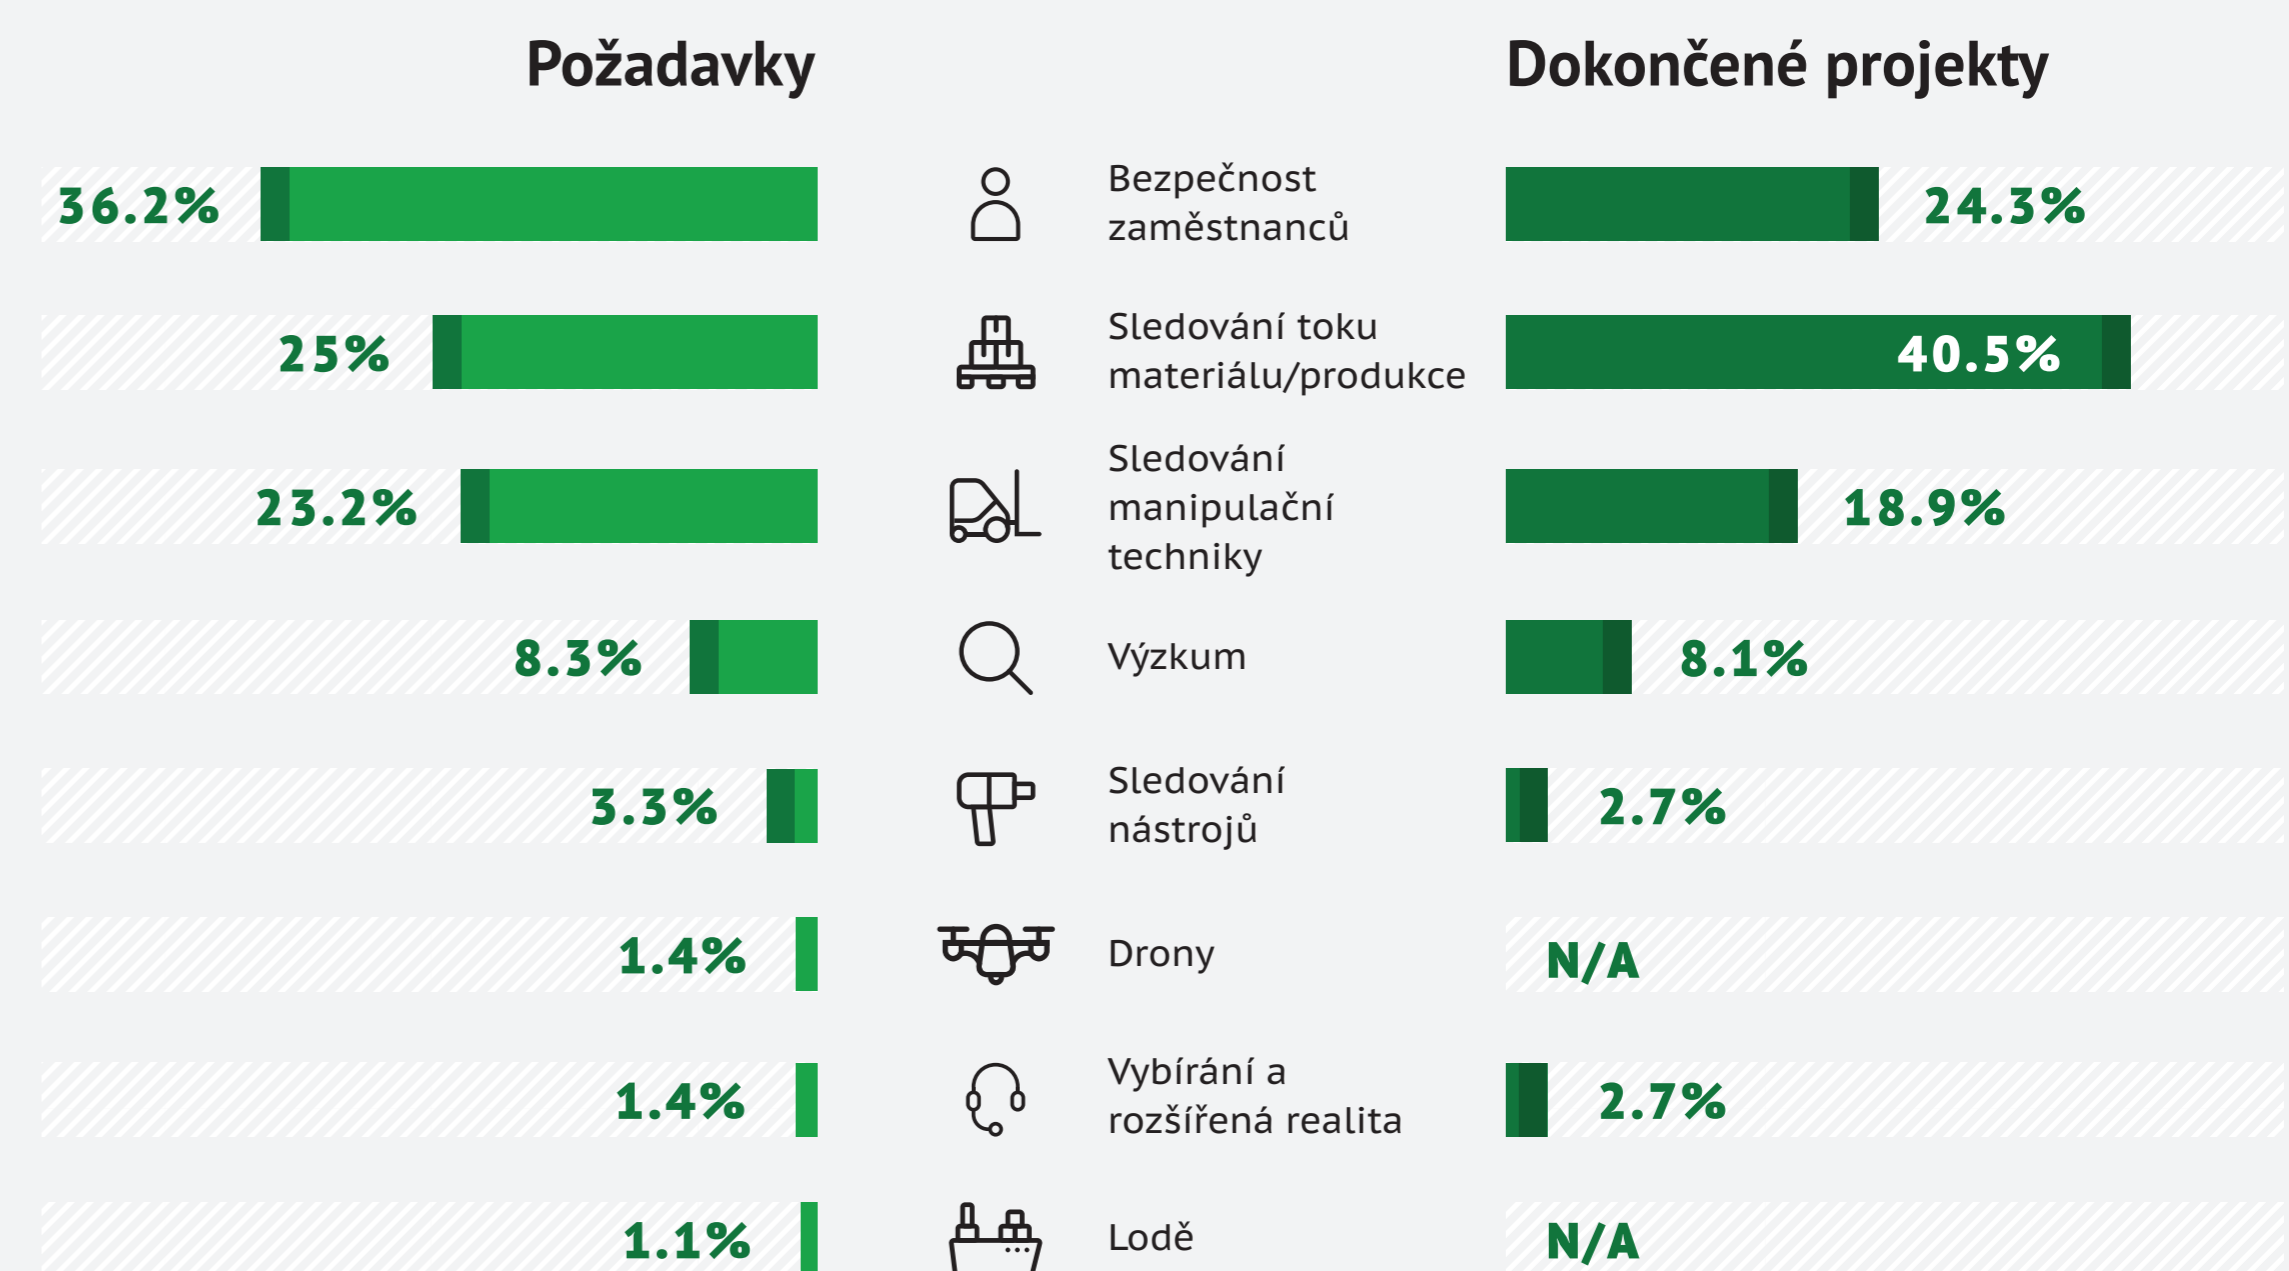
Požadavky

Dokončené projekty

36.2%
Bezpečnost zaměstnanců
24.3%

25%
Sledování toku materiálu/produkce
40.5%

23.2%
Sledování manipulační techniky
18.9%

8.3%
Výzkum
8.1%

3.3%
Sledování nástrojů
2.7%

1.4%
Drony
N/A

1.4%
Vybírání a rozšířená realita
2.7%

1.1%
Lodě
N/A